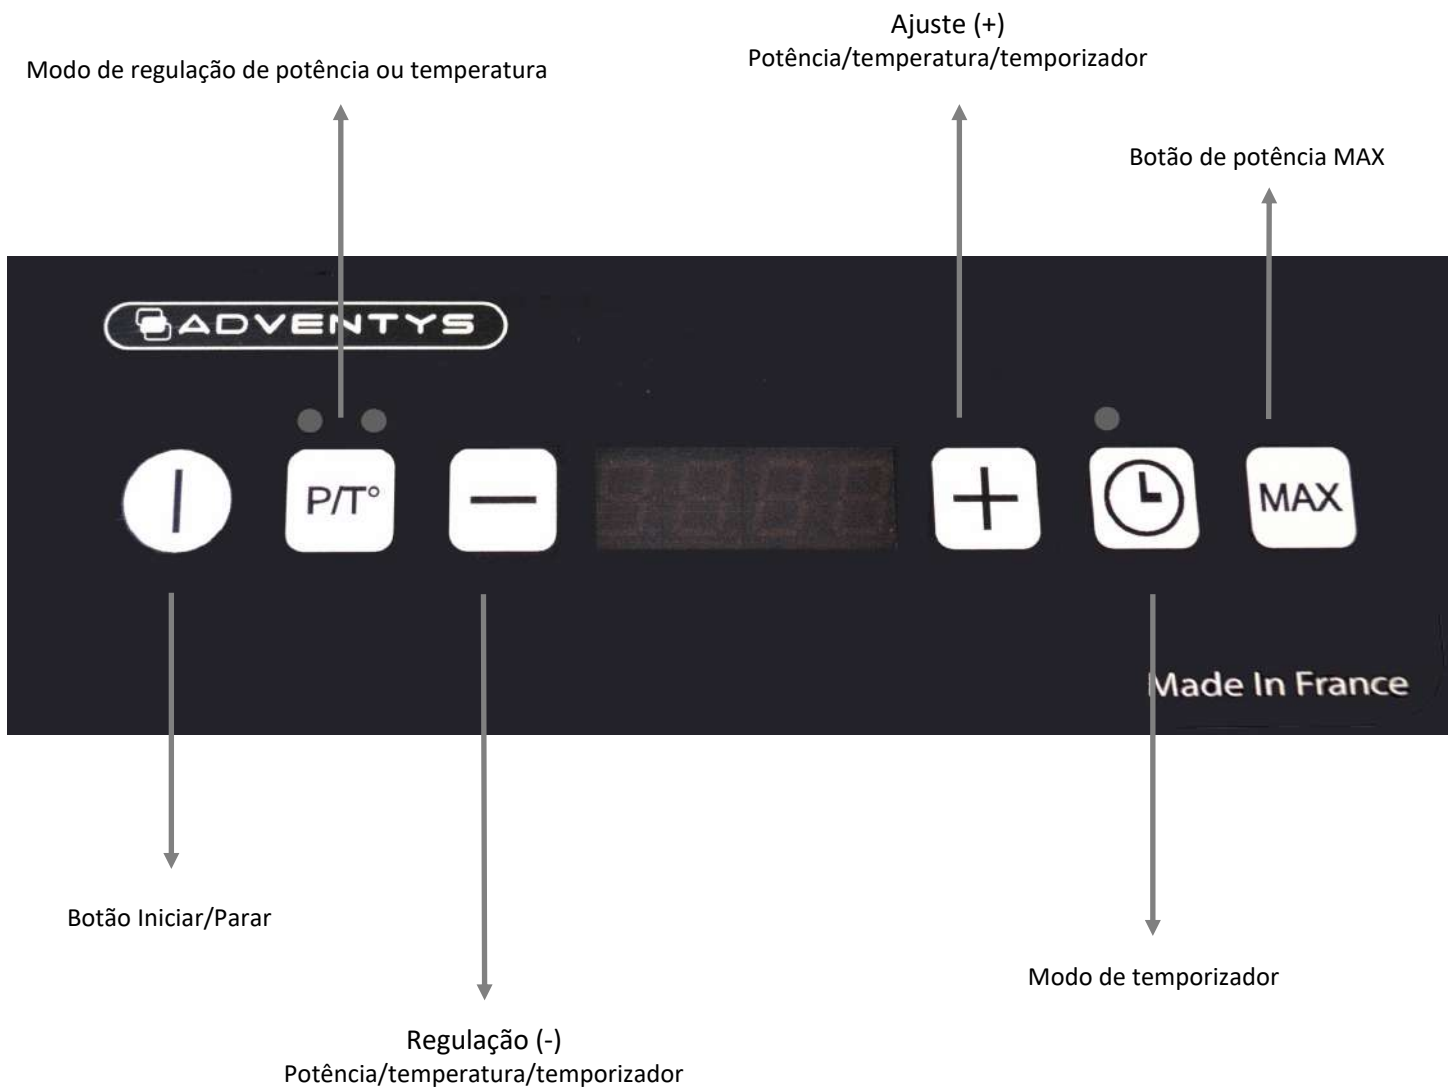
Ajuste (+)
Potência/temperatura/temporizador

Modo de regulação de potência ou temperatura

Botão de potência MAX

ADVENTYS

P/T°

—

+

MAX

Made In France

Botão Iniciar/Parar

Modo de temporizador

Regulação (-)
Potência/temperatura/temporizador